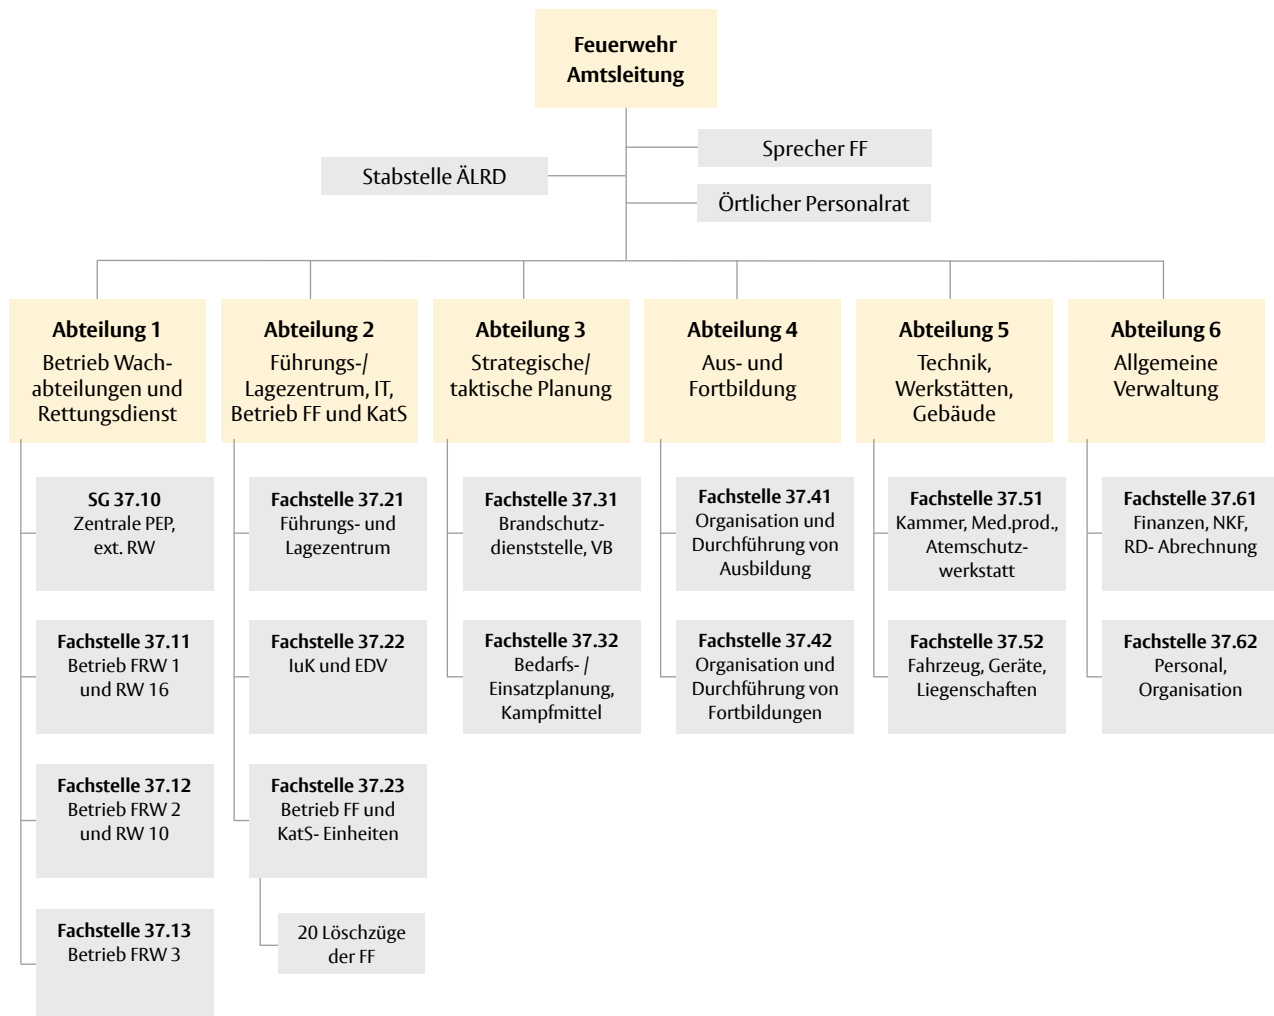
Feuerwehr
Amtsleitung

Sprecher FF

Stabstelle ÄLRD

Örtlicher Personalrat

Abteilung 1
Betrieb Wachabteilungen und Rettungsdienst

Abteilung 2
Führungs-/ Lagezentrum, IT, Betrieb FF und KatS

Abteilung 3
Strategische/ taktische Planung

Abteilung 4
Aus- und Fortbildung

Abteilung 5
Technik, Werkstätten, Gebäude

Abteilung 6
Allgemeine Verwaltung

SG 37.10
Zentrale PEP, ext. RW

Fachstelle 37.11
Betrieb FRW 1 und RW 16

Fachstelle 37.12
Betrieb FRW 2 und RW 10

Fachstelle 37.13
Betrieb FRW 3

Fachstelle 37.21
Führungs- und Lagezentrum

Fachstelle 37.22
IuK und EDV

Fachstelle 37.23
Betrieb FF und KatS- Einheiten

20 Löschzüge der FF

Fachstelle 37.31
Brandschutzdienststelle, VB

Fachstelle 37.32
Bedarfs- / Einsatzplanung, Kampfmittel

Fachstelle 37.41
Organisation und Durchführung von Ausbildung

Fachstelle 37.42
Organisation und Durchführung von Fortbildungen

Fachstelle 37.51
Kammer, Med.prod., Atemschutzwerkstatt

Fachstelle 37.52
Fahrzeug, Geräte, Liegenschaften

Fachstelle 37.61
Finanzen, NKF, RD- Abrechnung

Fachstelle 37.62
Personal, Organisation